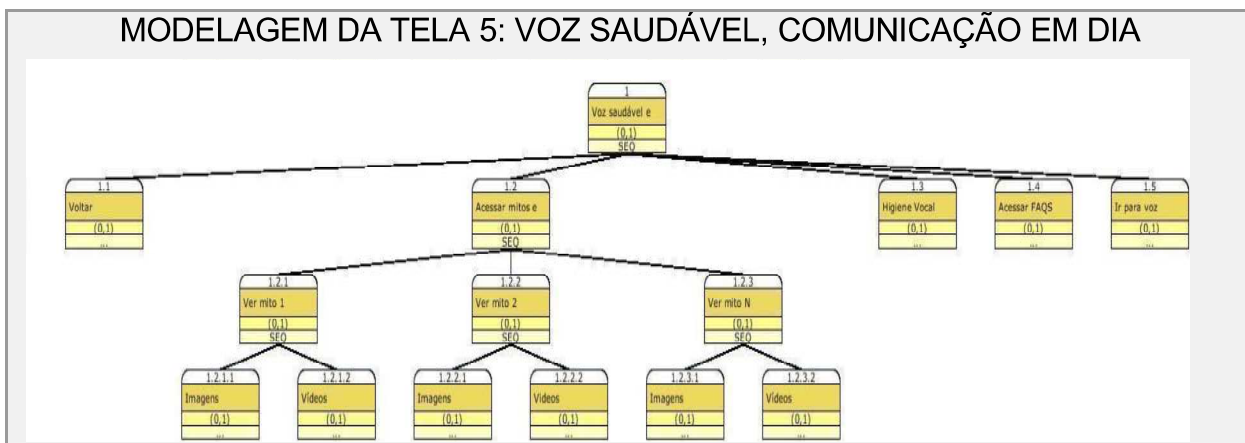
MODELAGEM DA TELA 5: VOZ SAUDÁVEL, COMUNICAÇÃO EM DIA

1
Voz saudável e
(0,1)
SEQ

1.1
Voltar
(0,1)

1.2
Acessar mitos e
(0,1)
SEQ

1.3
Higiene Vocal
(0,1)

1.4
Acessar FAQS
(0,1)

1.5
Ir para voz
(0,1)

1.2.1
Ver mito 1
(0,1)
SEQ

1.2.2
Ver mito 2
(0,1)
SEQ

1.2.3
Ver mito N
(0,1)
SEQ

1.2.1.1
Imagens
(0,1)

1.2.1.2
Vídeos
(0,1)

1.2.2.1
Imagens
(0,1)

1.2.2.2
Vídeos
(0,1)

1.2.3.1
Imagens
(0,1)

1.2.3.2
Vídeos
(0,1)